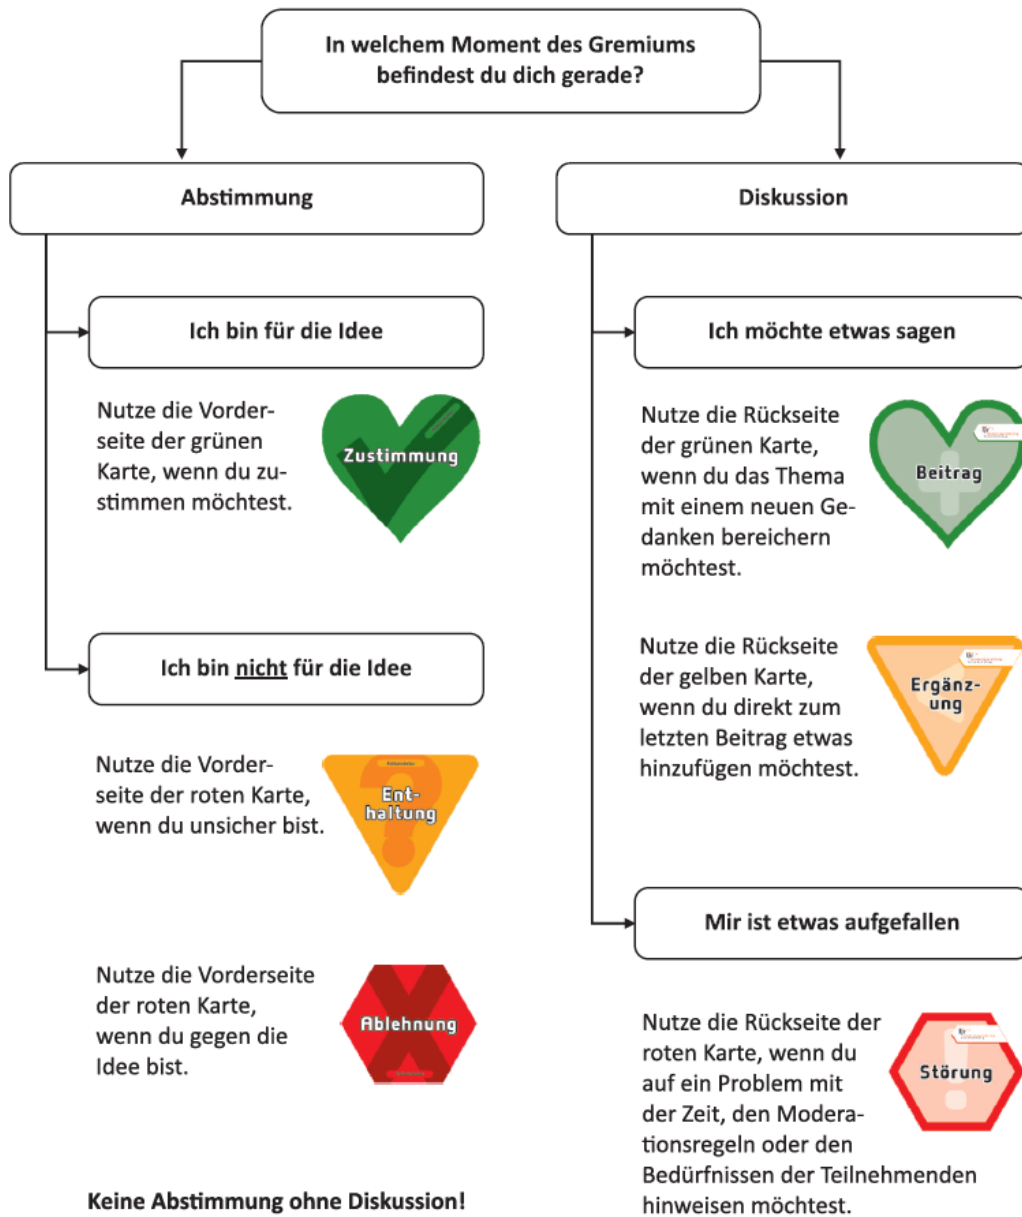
In welchem Moment des Gremiums befindest du dich gerade?

Abstimmung

Ich bin für die Idee

Nutze die Vorderseite der grünen Karte, wenn du zustimmen möchtest.

Zustimmung

Ich bin nicht für die Idee

Nutze die Vorderseite der roten Karte, wenn du unsicher bist.

Enthaltung

Nutze die Vorderseite der roten Karte, wenn du gegen die Idee bist.

Ablehnung

Keine Abstimmung ohne Diskussion!

Diskussion

Ich möchte etwas sagen

Nutze die Rückseite der grünen Karte, wenn du das Thema mit einem neuen Gedanken bereichern möchtest.

Beitrag

Nutze die Rückseite der gelben Karte, wenn du direkt zum letzten Beitrag etwas hinzufügen möchtest.

Ergänzung

Mir ist etwas aufgefallen

Nutze die Rückseite der roten Karte, wenn du auf ein Problem mit der Zeit, den Moderationsregeln oder den Bedürfnissen der Teilnehmenden hinweisen möchtest.

Störung